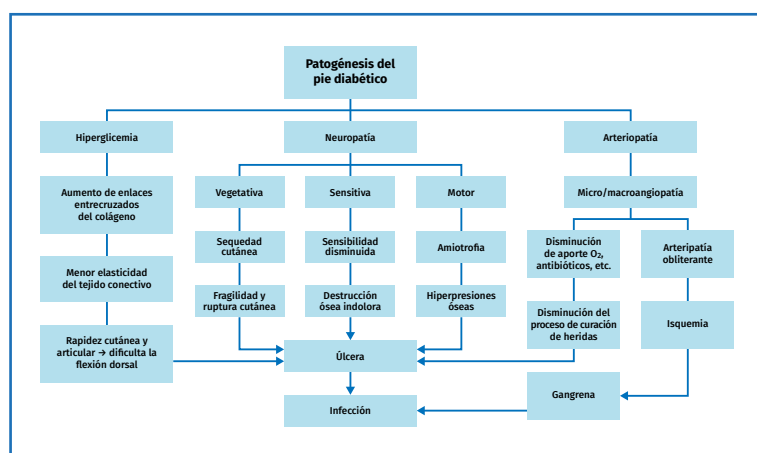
Patogénesis del pie diabético

Hiperglicemia

Aumento de enlaces entrecruzados del colágeno

Menor elasticidad del tejido conectivo

Rapidez cutánea y articular → dificulta la flexión dorsal

Neuropatía

Vegetativa

Sequedad cutánea

Fragilidad y ruptura cutánea

Sensitiva

Sensibilidad disminuida

Destrucción ósea indolora

Motor

Amiotrofia

Hiperpresiones óseas

Arteriopatía

Micro/macroangiopatía

Disminución de aporte $O_2$, antibióticos, etc.

Disminución del proceso de curación de heridas

Arteripatía obliterante

Isquemia

Úlcera

Gangrena

Infección